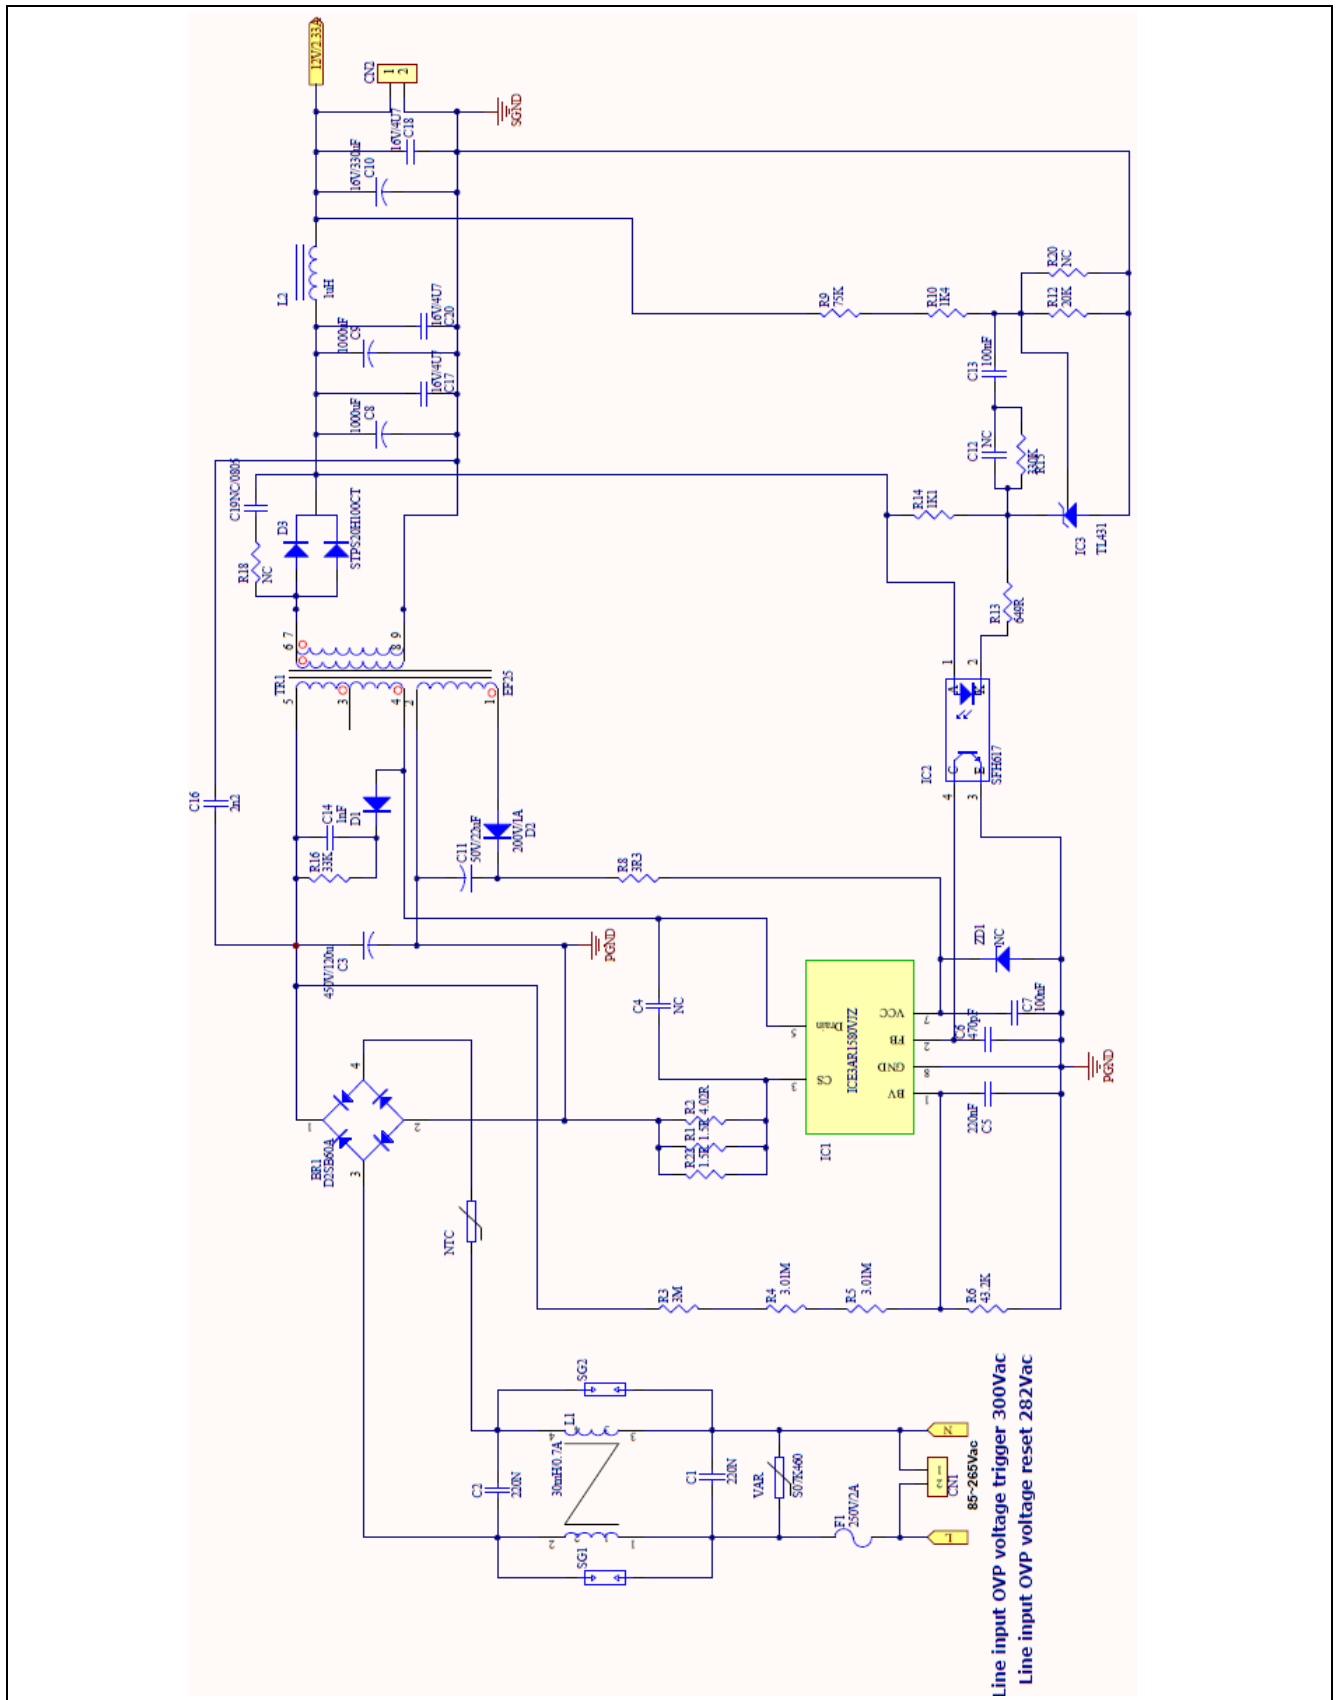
12V/3.33A
CN2
1 2
SGND
16V/4U7
C18
16V/330uF
C10
L2
1uH
1000uF
C9
16V/4U7
C20
1000uF
C8
16V/4U7
C17
C19NC/0805
D3
STPS20H100CT
R18
NC
TR1
EF25
6 7
8 9
5
3
4
2
1
C16
2n2
C14
1nF
D1
R16
33K
C11
50V/22uF
D2
200V/1A
R8
3R3
C3
450V/120u
PGND
C4
NC
BR1
D25B60A
4
3
R2
4.02R
R1
1.5R
R22
1.5R
NTC
R3
3M
R4
3.01M
R5
3.01M
R6
43.2K
R9
75K
R10
1K4
R20
NC
R12
20K
C13
100nF
C12
NC
R19
330K
R14
1K1
IC3
TL431
R13
649R
IC2
SFH617
1
2
4
3
ZD1
NC
C7
100nF
C6
470pF
PGND
C5
220nF
IC1
ICE3AR1580VJZ
Drain
CS
VCC
FB
GND
BV
SG2
L1
30mH/0.7A
C2
220N
C1
220N
VAR
S07K460
F1
250V/2A
SG1
N
L
CN1
85~265Vac
Line input OVP voltage trigger 300Vac
Line input OVP voltage reset 282Vac